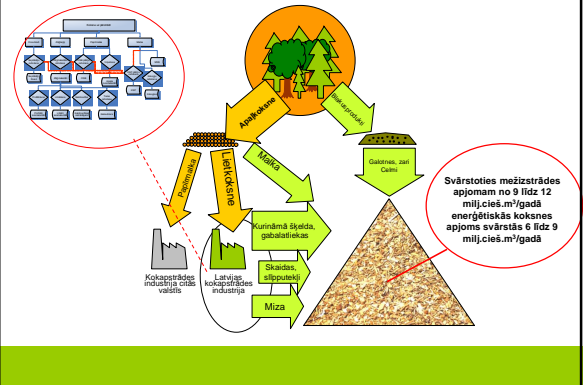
Apaļkoksne

Blakusprodukti

Papīrmalka

Lietkoksne

Malka

Galotnes, zari
Celmi

Svārstoties mežizstrādes apjomam no 9 līdz 12 milj.cieš.m$^3$/gadā enerģētiskās koksnes apjoms svārstās 6 līdz 9 milj.cieš.m$^3$/gadā

Kurināmā šķelda, gabalkoksne

Skaidas, slīpputekļi

Miza

Kokapstrādes industrija citās valstīs

Latvijas kokapstrādes industrija